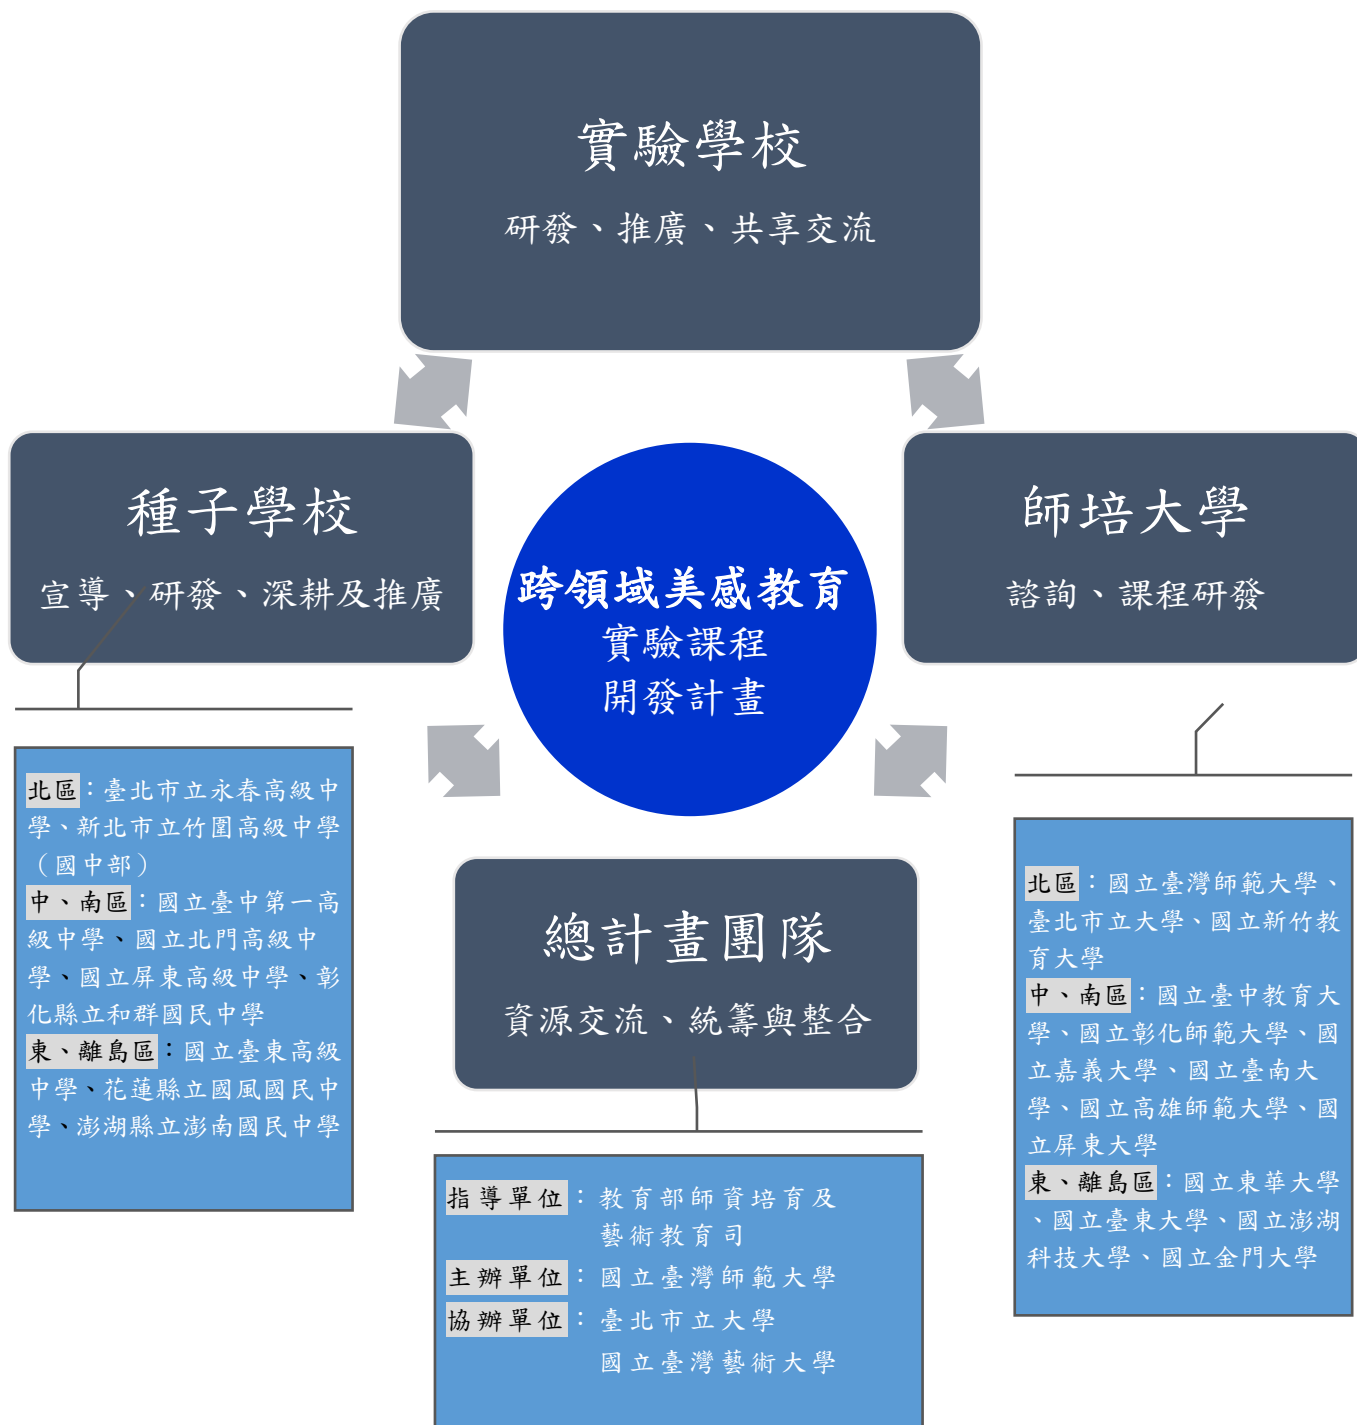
實驗學校
研發、推廣、共享交流

種子學校
宣導、研發、深耕及推廣

跨領域美感教育
實驗課程
開發計畫

師培大學
諮詢、課程研發

北區：臺北市立永春高級中學、新北市立竹圍高級中學（國中部）
中、南區：國立臺中第一高級中學、國立北門高級中學、國立屏東高級中學、彰化縣立和群國民中學
東、離島區：國立臺東高級中學、花蓮縣立國風國民中學、澎湖縣立澎南國民中學

總計畫團隊
資源交流、統籌與整合

指導單位：教育部師資培育及藝術教育司
主辦單位：國立臺灣師範大學
協辦單位：臺北市立大學
國立臺灣藝術大學

北區：國立臺灣師範大學、臺北市立大學、國立新竹教育大學
中、南區：國立臺中教育大學、國立彰化師範大學、國立嘉義大學、國立臺南大學、國立高雄師範大學、國立屏東大學
東、離島區：國立東華大學、國立臺東大學、國立澎湖科技大學、國立金門大學